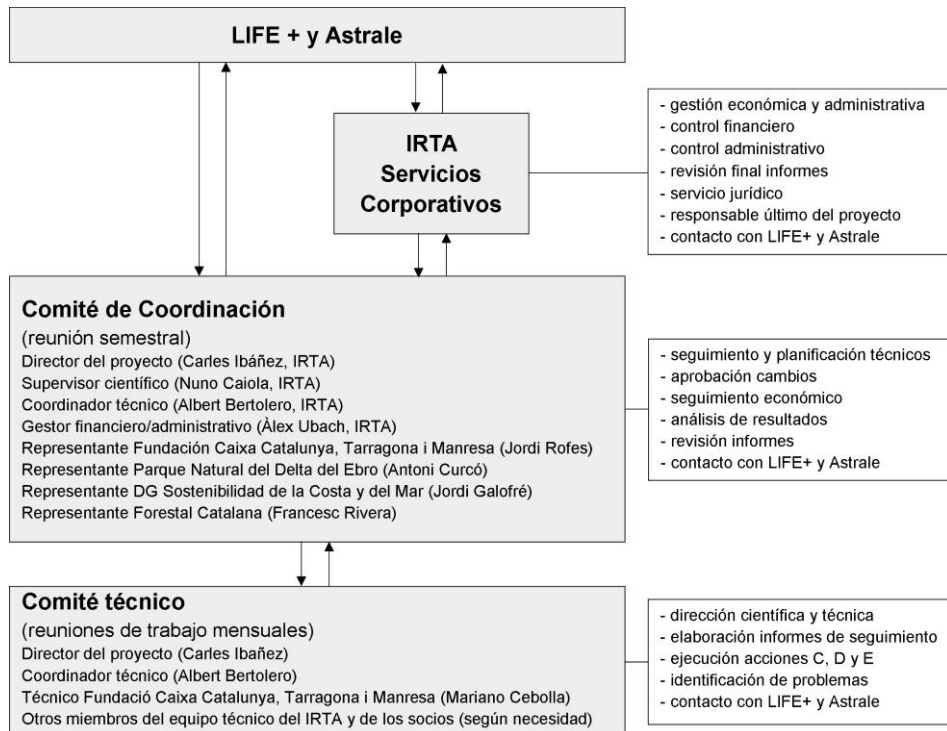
LIFE + y Astrale

IRTA
Servicios
Corporativos

- gestión económica y administrativa
- control financiero
- control administrativo
- revisión final informes
- servicio jurídico
- responsable último del proyecto
- contacto con LIFE+ y Astrale

Comité de Coordinación
(reunión semestral)
Director del proyecto (Carles Ibáñez, IRTA)
Supervisor científico (Nuno Caiola, IRTA)
Coordinador técnico (Albert Bertolero, IRTA)
Gestor financiero/administrativo (Àlex Ubach, IRTA)
Representante Fundación Caixa Catalunya, Tarragona i Manresa (Jordi Rofes)
Representante Parque Natural del Delta del Ebro (Antoni Curcó)
Representante DG Sostenibilidad de la Costa y del Mar (Jordi Galofré)
Representante Forestal Catalana (Francesc Rivera)

- seguimiento y planificación técnicos
- aprobación cambios
- seguimiento económico
- análisis de resultados
- revisión informes
- contacto con LIFE+ y Astrale

Comité técnico
(reuniones de trabajo mensuales)
Director del proyecto (Carles Ibañez)
Coordinador técnico (Albert Bertolero)
Técnico Fundació Caixa Catalunya, Tarragona i Manresa (Mariano Cebolla)
Otros miembros del equipo técnico del IRTA y de los socios (según necesidad)

- dirección científica y técnica
- elaboración informes de seguimiento
- ejecución acciones C, D y E
- identificación de problemas
- contacto con LIFE+ y Astrale